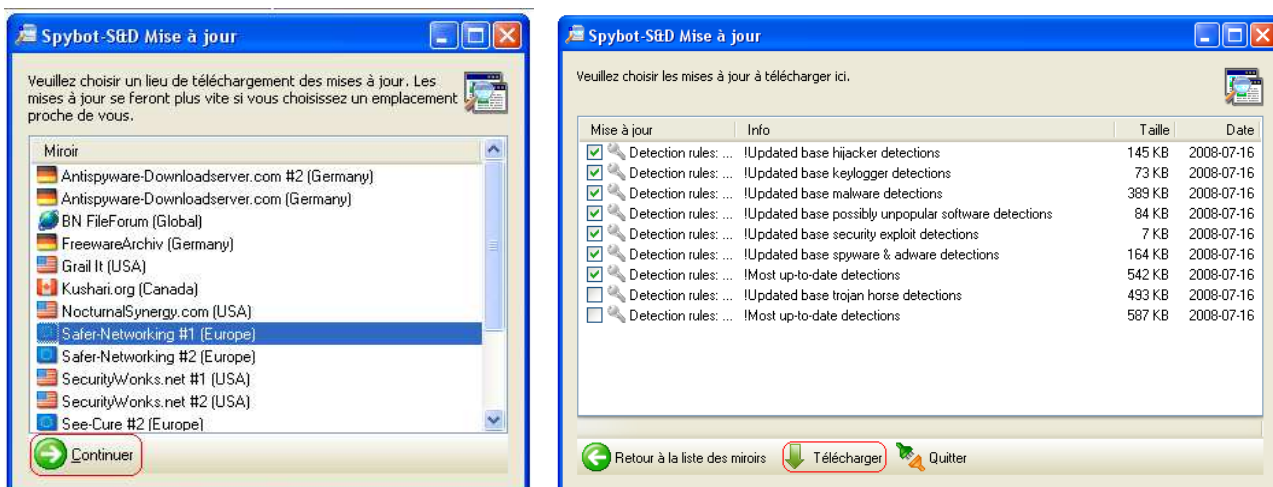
Spybot-S&D Mise à jour

Veuillez choisir un lieu de téléchargement des mises à jour. Les mises à jour se feront plus vite si vous choisissez un emplacement proche de vous.

Miroir
Antispyware-Downloadserver.com #2 (Germany)
Antispyware-Downloadserver.com (Germany)
BN FileForum (Global)
FreewareArchiv (Germany)
Grail It (USA)
Kushari.org (Canada)
NocturnalSynergy.com (USA)
Safer-Networking #1 (Europe)
Safer-Networking #2 (Europe)
SecurityWonks.net #1 (USA)
SecurityWonks.net #2 (USA)
See-Cure #2 (Europe)

Continuer

Spybot-S&D Mise à jour

Veuillez choisir les mises à jour à télécharger ici.

| Mise à jour | Info | Taille | Date |
|---|---|---|---|
| Detection rules: ... | !Updated base hijacker detections | 145 KB | 2008-07-16 |
| Detection rules: ... | !Updated base keylogger detections | 73 KB | 2008-07-16 |
| Detection rules: ... | !Updated base malware detections | 389 KB | 2008-07-16 |
| Detection rules: ... | !Updated base possibly unpopular software detections | 84 KB | 2008-07-16 |
| Detection rules: ... | !Updated base security exploit detections | 7 KB | 2008-07-16 |
| Detection rules: ... | !Updated base spyware & adware detections | 164 KB | 2008-07-16 |
| Detection rules: ... | !Most up-to-date detections | 542 KB | 2008-07-16 |
| Detection rules: ... | !Updated base trojan horse detections | 493 KB | 2008-07-16 |
| Detection rules: ... | !Most up-to-date detections | 587 KB | 2008-07-16 |

Retour à la liste des miroirs
Télécharger
Quitter